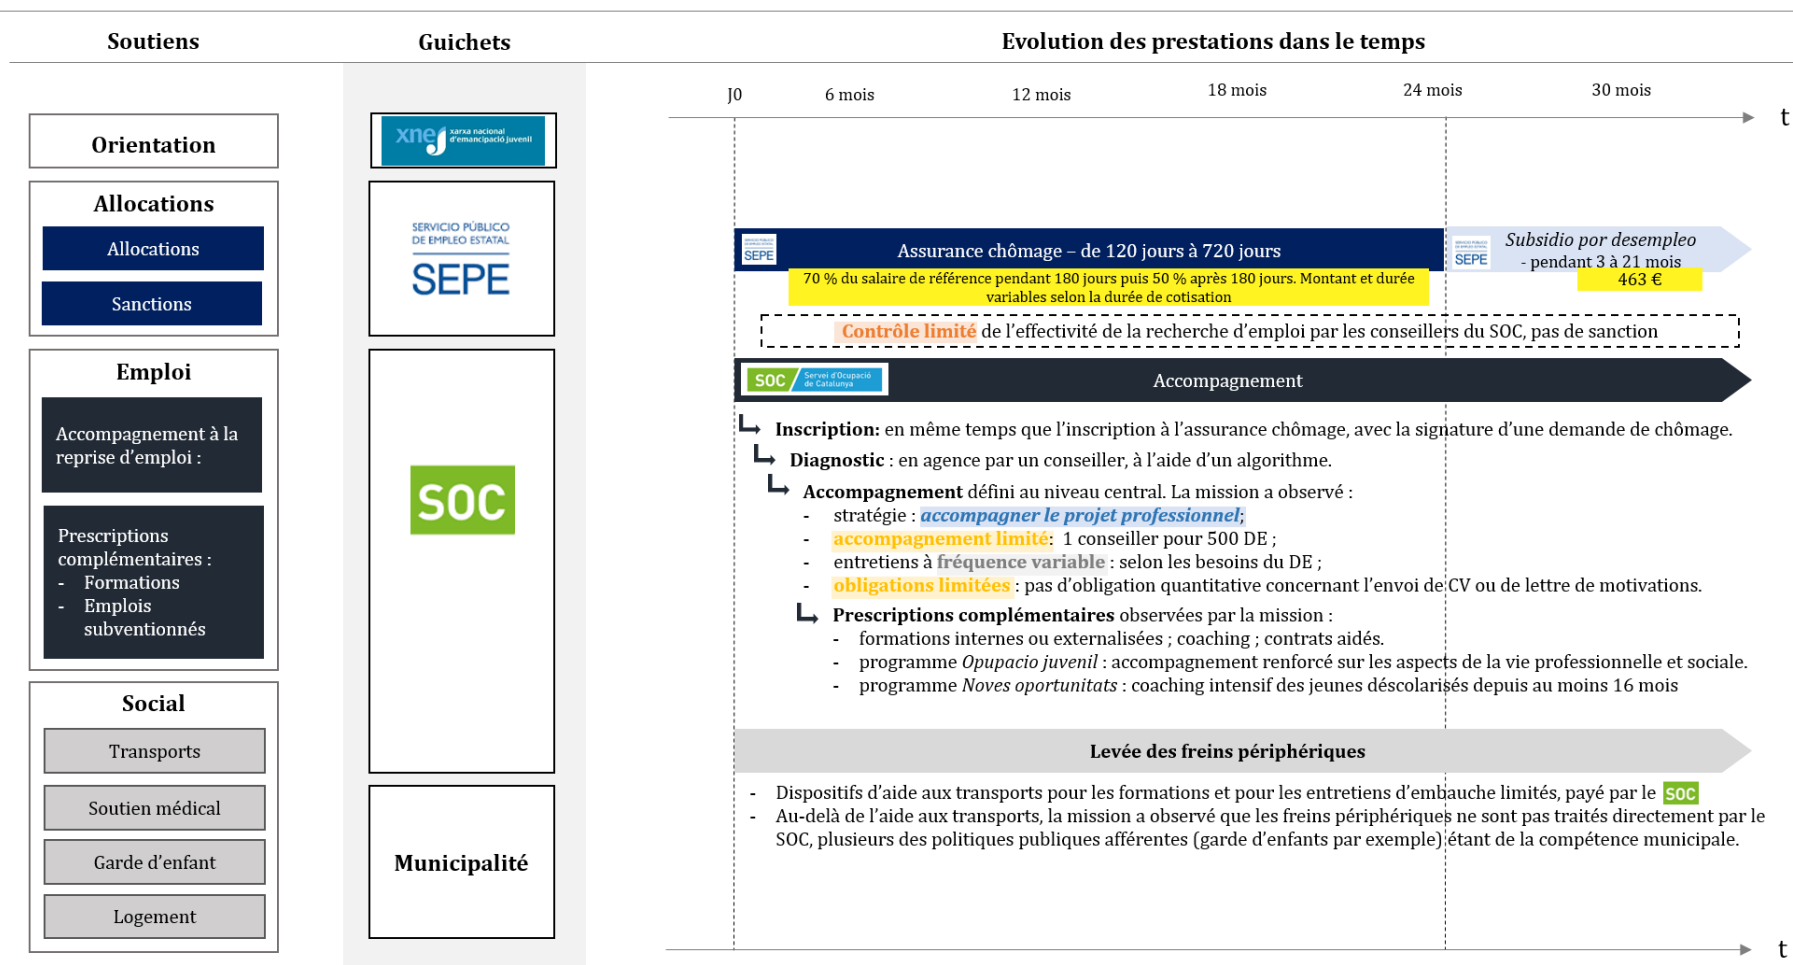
Soutiens

Guichets

Evolution des prestations dans le temps

Orientation

Allocations

Allocations

Sanctions

Emploi

Accompagnement à la reprise d'emploi :

Prescriptions complémentaires :
- Formations
- Emplois subventionnés

Social

Transports

Soutien médical

Garde d'enfant

Logement

xnej xarxa nacional d'emancipació juvenil

SERVICIO PÚBLICO DE EMPLEO ESTATAL SEPE

SOC

Municipalité

J0 6 mois 12 mois 18 mois 24 mois 30 mois t

SEPE Assurance chômage – de 120 jours à 720 jours

70 % du salaire de référence pendant 180 jours puis 50 % après 180 jours. Montant et durée variables selon la durée de cotisation

SEPE *Subsidio por desempleo* - pendant 3 à 21 mois

463 €

Contrôle limité de l'effectivité de la recherche d'emploi par les conseillers du SOC, pas de sanction

SOC Servei d'Ocupació de Catalunya Accompagnement

**Inscription:** en même temps que l'inscription à l'assurance chômage, avec la signature d'une demande de chômage.

**Diagnostic** : en agence par un conseiller, à l'aide d'un algorithme.

**Accompagnement** défini au niveau central. La mission a observé :
- stratégie : *accompagner le projet professionnel*;
- accompagnement limité: 1 conseiller pour 500 DE ;
- entretiens à fréquence variable : selon les besoins du DE ;
- obligations limitées : pas d'obligation quantitative concernant l'envoi de CV ou de lettre de motivations.

**Prescriptions complémentaires** observées par la mission :
- formations internes ou externalisées ; coaching ; contrats aidés.
- programme *Opupacio juvenil* : accompagnement renforcé sur les aspects de la vie professionnelle et sociale.
- programme *Noves oportunitats* : coaching intensif des jeunes déscolarisés depuis au moins 16 mois

**Levée des freins périphériques**

- Dispositifs d'aide aux transports pour les formations et pour les entretiens d'embauche limités, payé par le SOC
- Au-delà de l'aide aux transports, la mission a observé que les freins périphériques ne sont pas traités directement par le SOC, plusieurs des politiques publiques afférentes (garde d'enfants par exemple) étant de la compétence municipale.

t